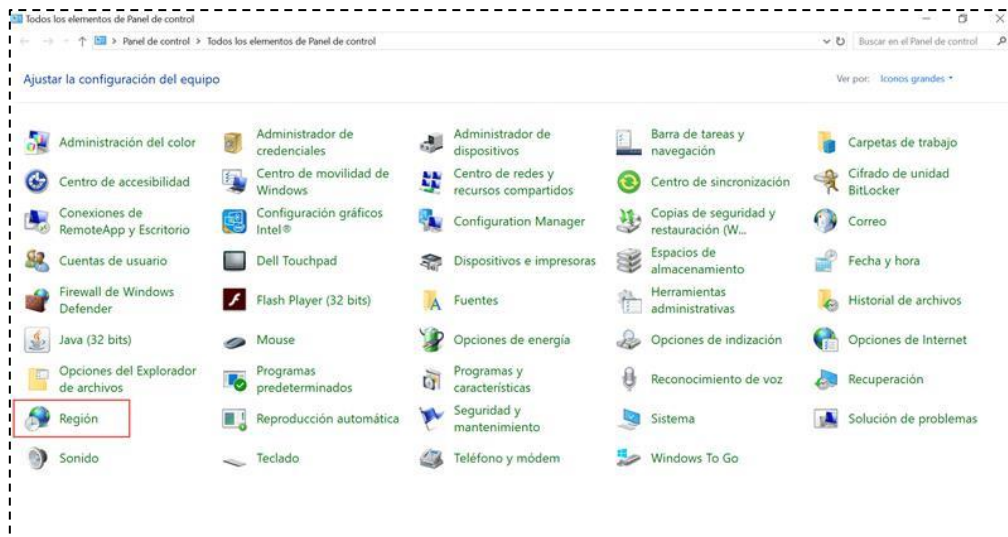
Todos los elementos de Panel de control

Panel de control > Todos los elementos de Panel de control

Buscar en el Panel de control

Ajustar la configuración del equipo

Ver por: Iconos grandes

Administración del color
Administrador de credenciales
Administrador de dispositivos
Barra de tareas y navegación
Carpetas de trabajo

Centro de accesibilidad
Centro de movilidad de Windows
Centro de redes y recursos compartidos
Centro de sincronización
Cifrado de unidad BitLocker

Conexiones de RemoteApp y Escritorio
Configuración gráficos Intel®
Configuration Manager
Copias de seguridad y restauración (W...
Correo

Cuentas de usuario
Dell Touchpad
Dispositivos e impresoras
Espacios de almacenamiento
Fecha y hora

Firewall de Windows Defender
Flash Player (32 bits)
Fuentes
Herramientas administrativas
Historial de archivos

Java (32 bits)
Mouse
Opciones de energía
Opciones de indización
Opciones de Internet

Opciones del Explorador de archivos
Programas predeterminados
Programas y características
Reconocimiento de voz
Recuperación

Región
Reproducción automática
Seguridad y mantenimiento
Sistema
Solución de problemas

Sonido
Teclado
Teléfono y módem
Windows To Go